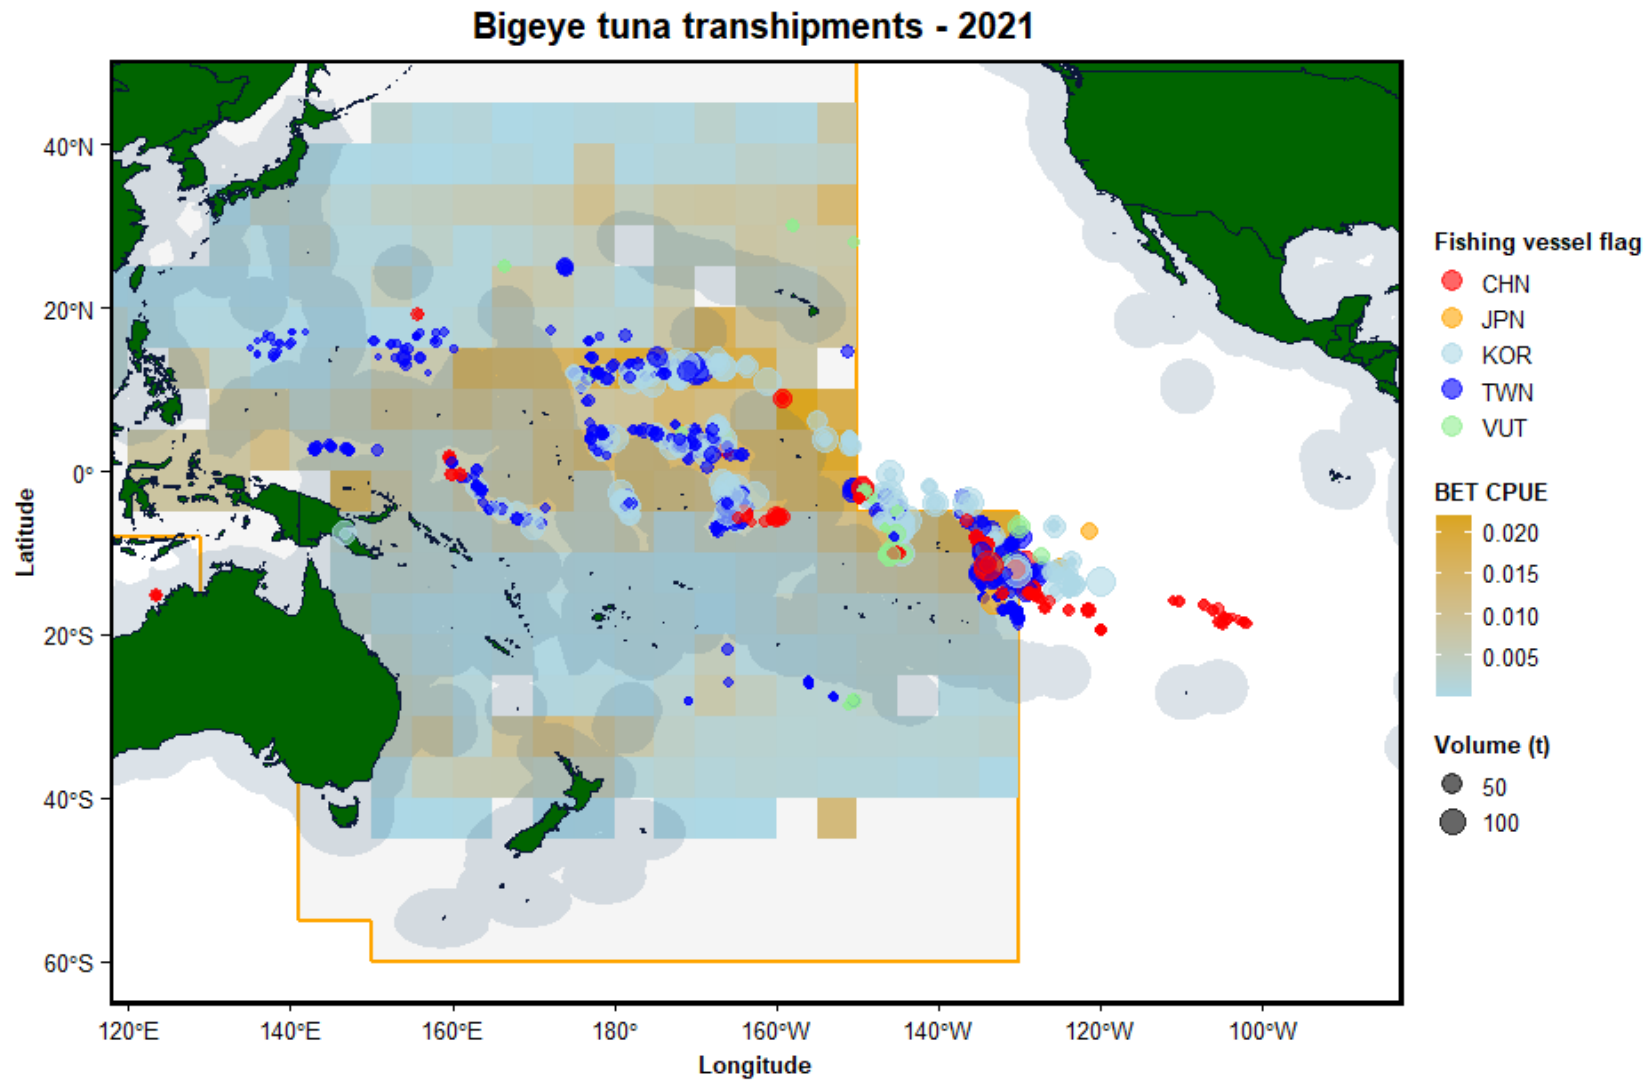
Bigeye tuna transhipments - 2021

40°N
20°N
0°
20°S
40°S
60°S

Latitude

120°E 140°E 160°E 180° 160°W 140°W 120°W 100°W

Longitude

Fishing vessel flag
CHN
JPN
KOR
TWN
VUT

BET CPUE
0.020
0.015
0.010
0.005

Volume (t)
50
100